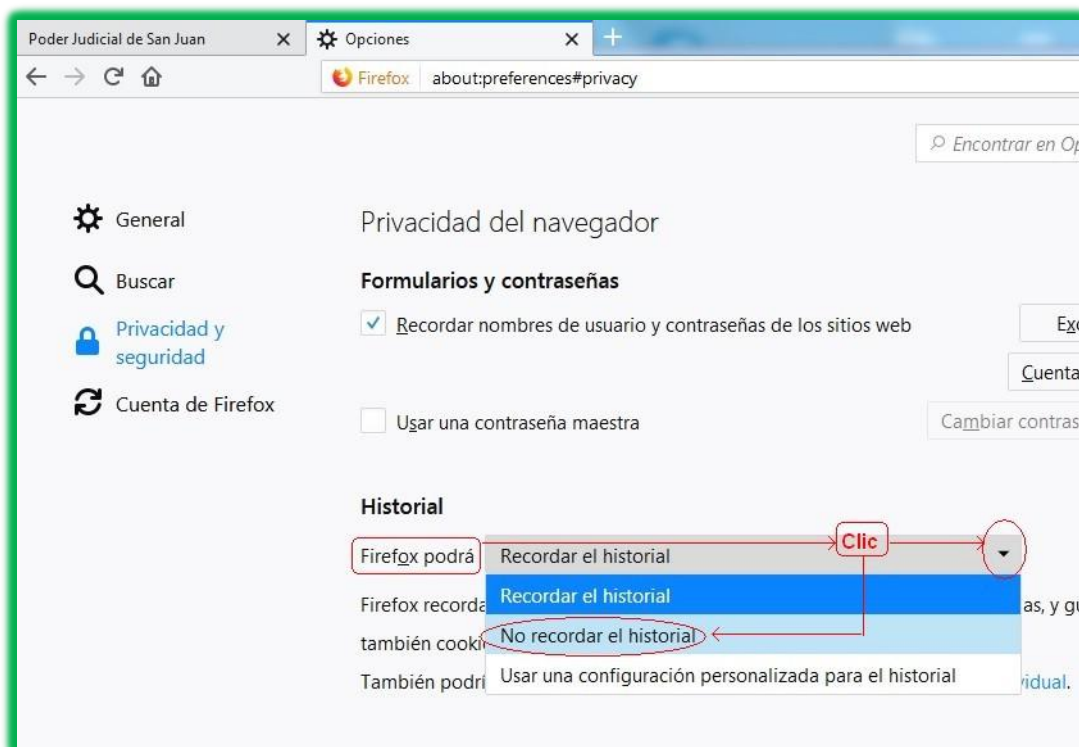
Poder Judicial de San Juan ×
Opciones ×
+

Firefox about:preferences#privacy

Encontrar en Op

General
Buscar
Privacidad y seguridad
Cuenta de Firefox

Privacidad del navegador

Formularios y contraseñas

Recordar nombres de usuario y contraseñas de los sitios web
Exc
Cuenta

Usar una contraseña maestra
Cambiar contras

Historial

Firefox podrá Recordar el historial
Clic

Firefox recorda
también cooki
También podrí

Recordar el historial
No recordar el historial
Usar una configuración personalizada para el historial

as, y gu
vidual.